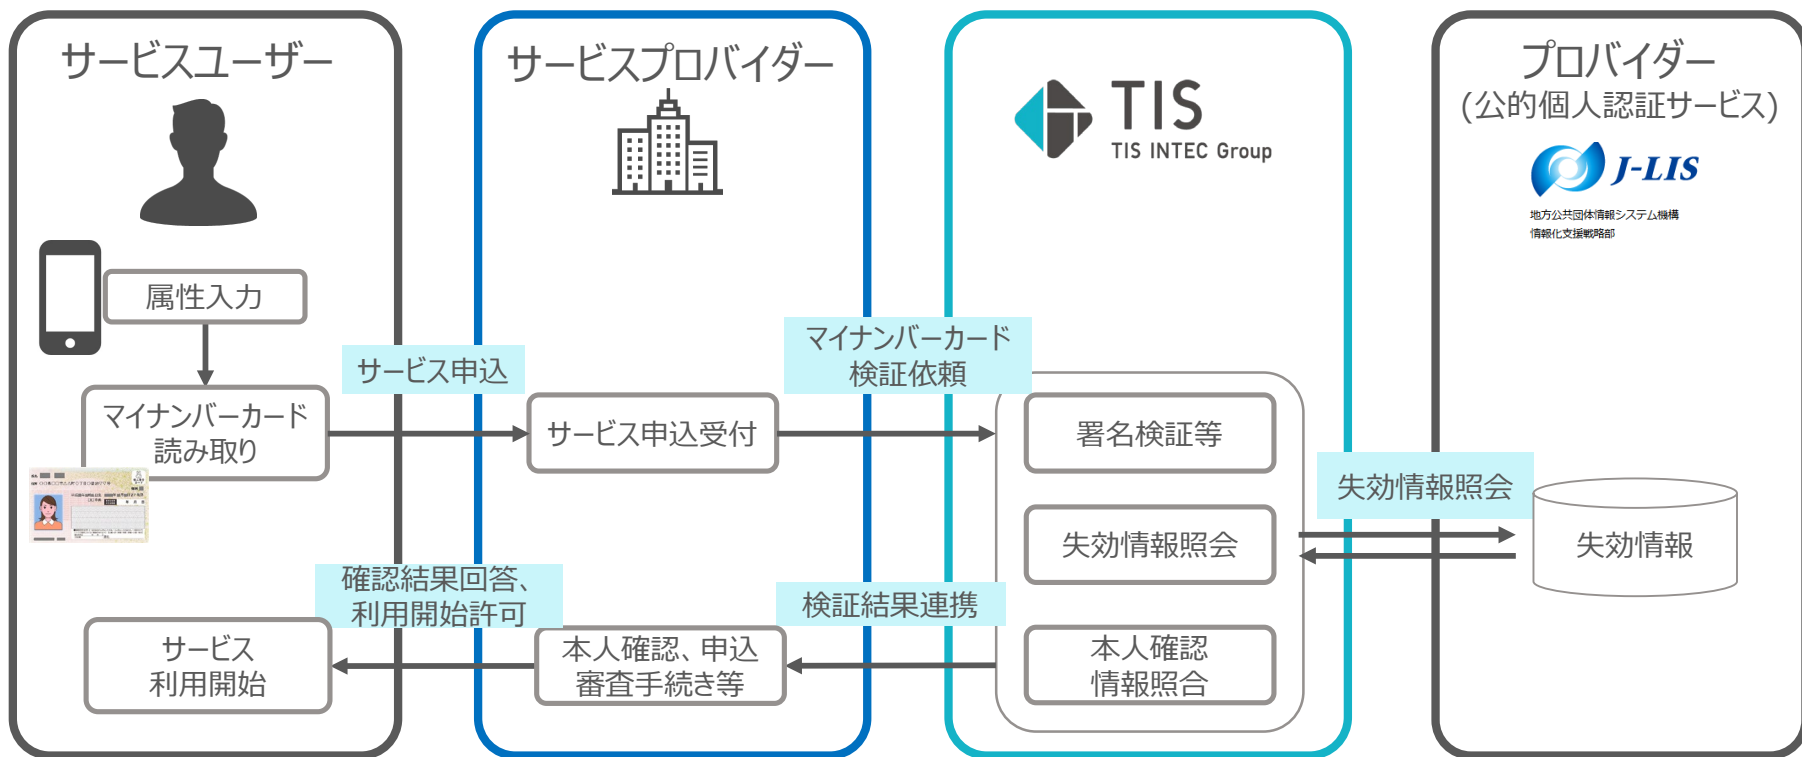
サービスユーザー

属性入力

マイナンバーカード読み取り

サービス申込

確認結果回答、利用開始許可

サービス利用開始

サービスプロバイダー

サービス申込受付

本人確認、申込審査手続き等

TIS
TIS INTEC Group

マイナンバーカード検証依頼

署名検証等

失効情報照会

検証結果連携

本人確認情報照合

プロバイダー
(公的個人認証サービス)

J-LIS
地方公共団体情報システム機構
情報化支援戦略部

失効情報照会

失効情報